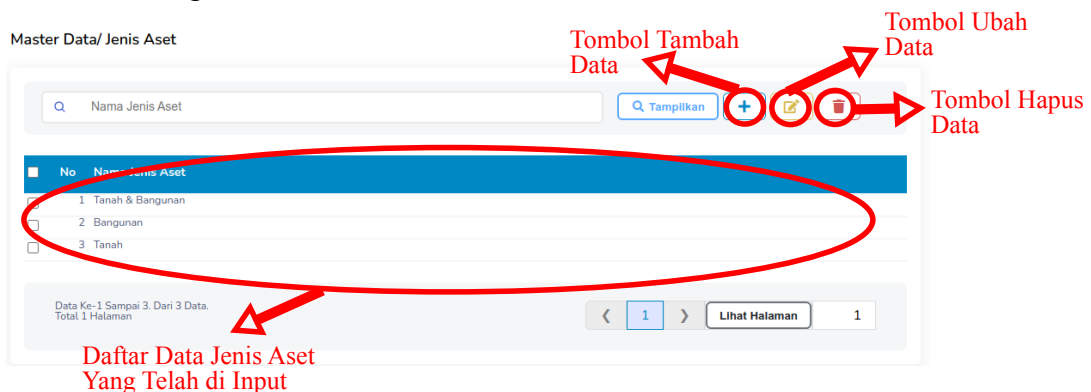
Master Data/ Jenis Aset

Tombol Tambah Data

Tombol Ubah Data

Tombol Hapus Data

Nama Jenis Aset

Tampilkan

+

| No | Nama Jenis Aset |
|---|---|
| 1 | Tanah & Bangunan |
| 2 | Bangunan |
| 3 | Tanah |

Data Ke-1 Sampai 3. Dari 3 Data.
Total 1 Halaman

❮ 1 ❯ Lihat Halaman 1

Daftar Data Jenis Aset Yang Telah di Input